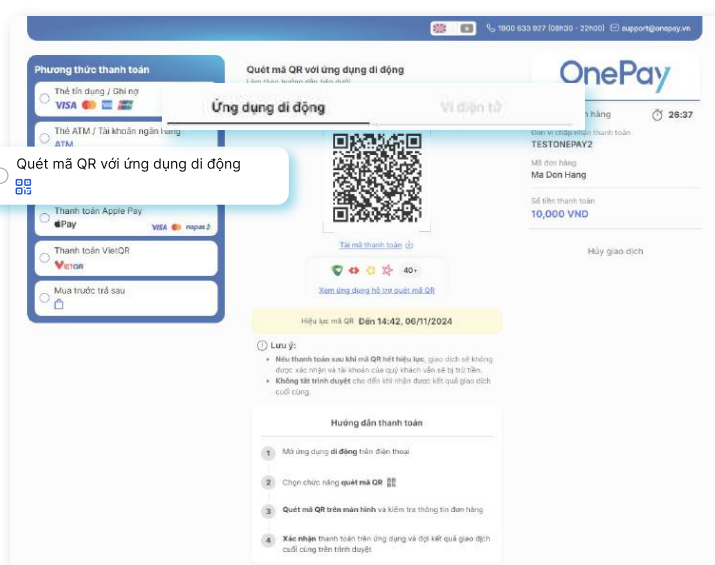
1900 633 927 (08h30 - 22h00) support@onepay.vn

Phương thức thanh toán

Thẻ tín dụng / Ghi nợ
VISA

Thẻ ATM / Tài khoản ngân hàng
ATM

Quét mã QR với ứng dụng di động

Thanh toán Apple Pay
Pay VISA napas

Thanh toán VietQR
VietQR

Mua trước trả sau

Quét mã QR với ứng dụng di động
Làm theo hướng dẫn bên dưới

Ứng dụng di động | Ví điện tử

Tải mã thanh toán

40+

Xem ứng dụng hỗ trợ quét mã QR

Hiệu lực mã QR Đến 14:42, 06/11/2024

Lưu ý:
• Nếu thanh toán sau khi mã QR hết hiệu lực, giao dịch sẽ không được xác nhận và tài khoản của quý khách vẫn sẽ bị trừ tiền.
• Không tắt trình duyệt cho đến khi nhận được kết quả giao dịch cuối cùng.

Hướng dẫn thanh toán

1 Mở ứng dụng di động trên điện thoại
2 Chọn chức năng quét mã QR
3 Quét mã QR trên màn hình và kiểm tra thông tin đơn hàng
4 Xác nhận thanh toán trên ứng dụng và đợi kết quả giao dịch cuối cùng trên trình duyệt

OnePay

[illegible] hàng 26:37

Đơn vị chấp nhận thanh toán
TESTONEPAY2

Mã đơn hàng
Ma Don Hang

Số tiền thanh toán
10,000 VND

Hủy giao dịch